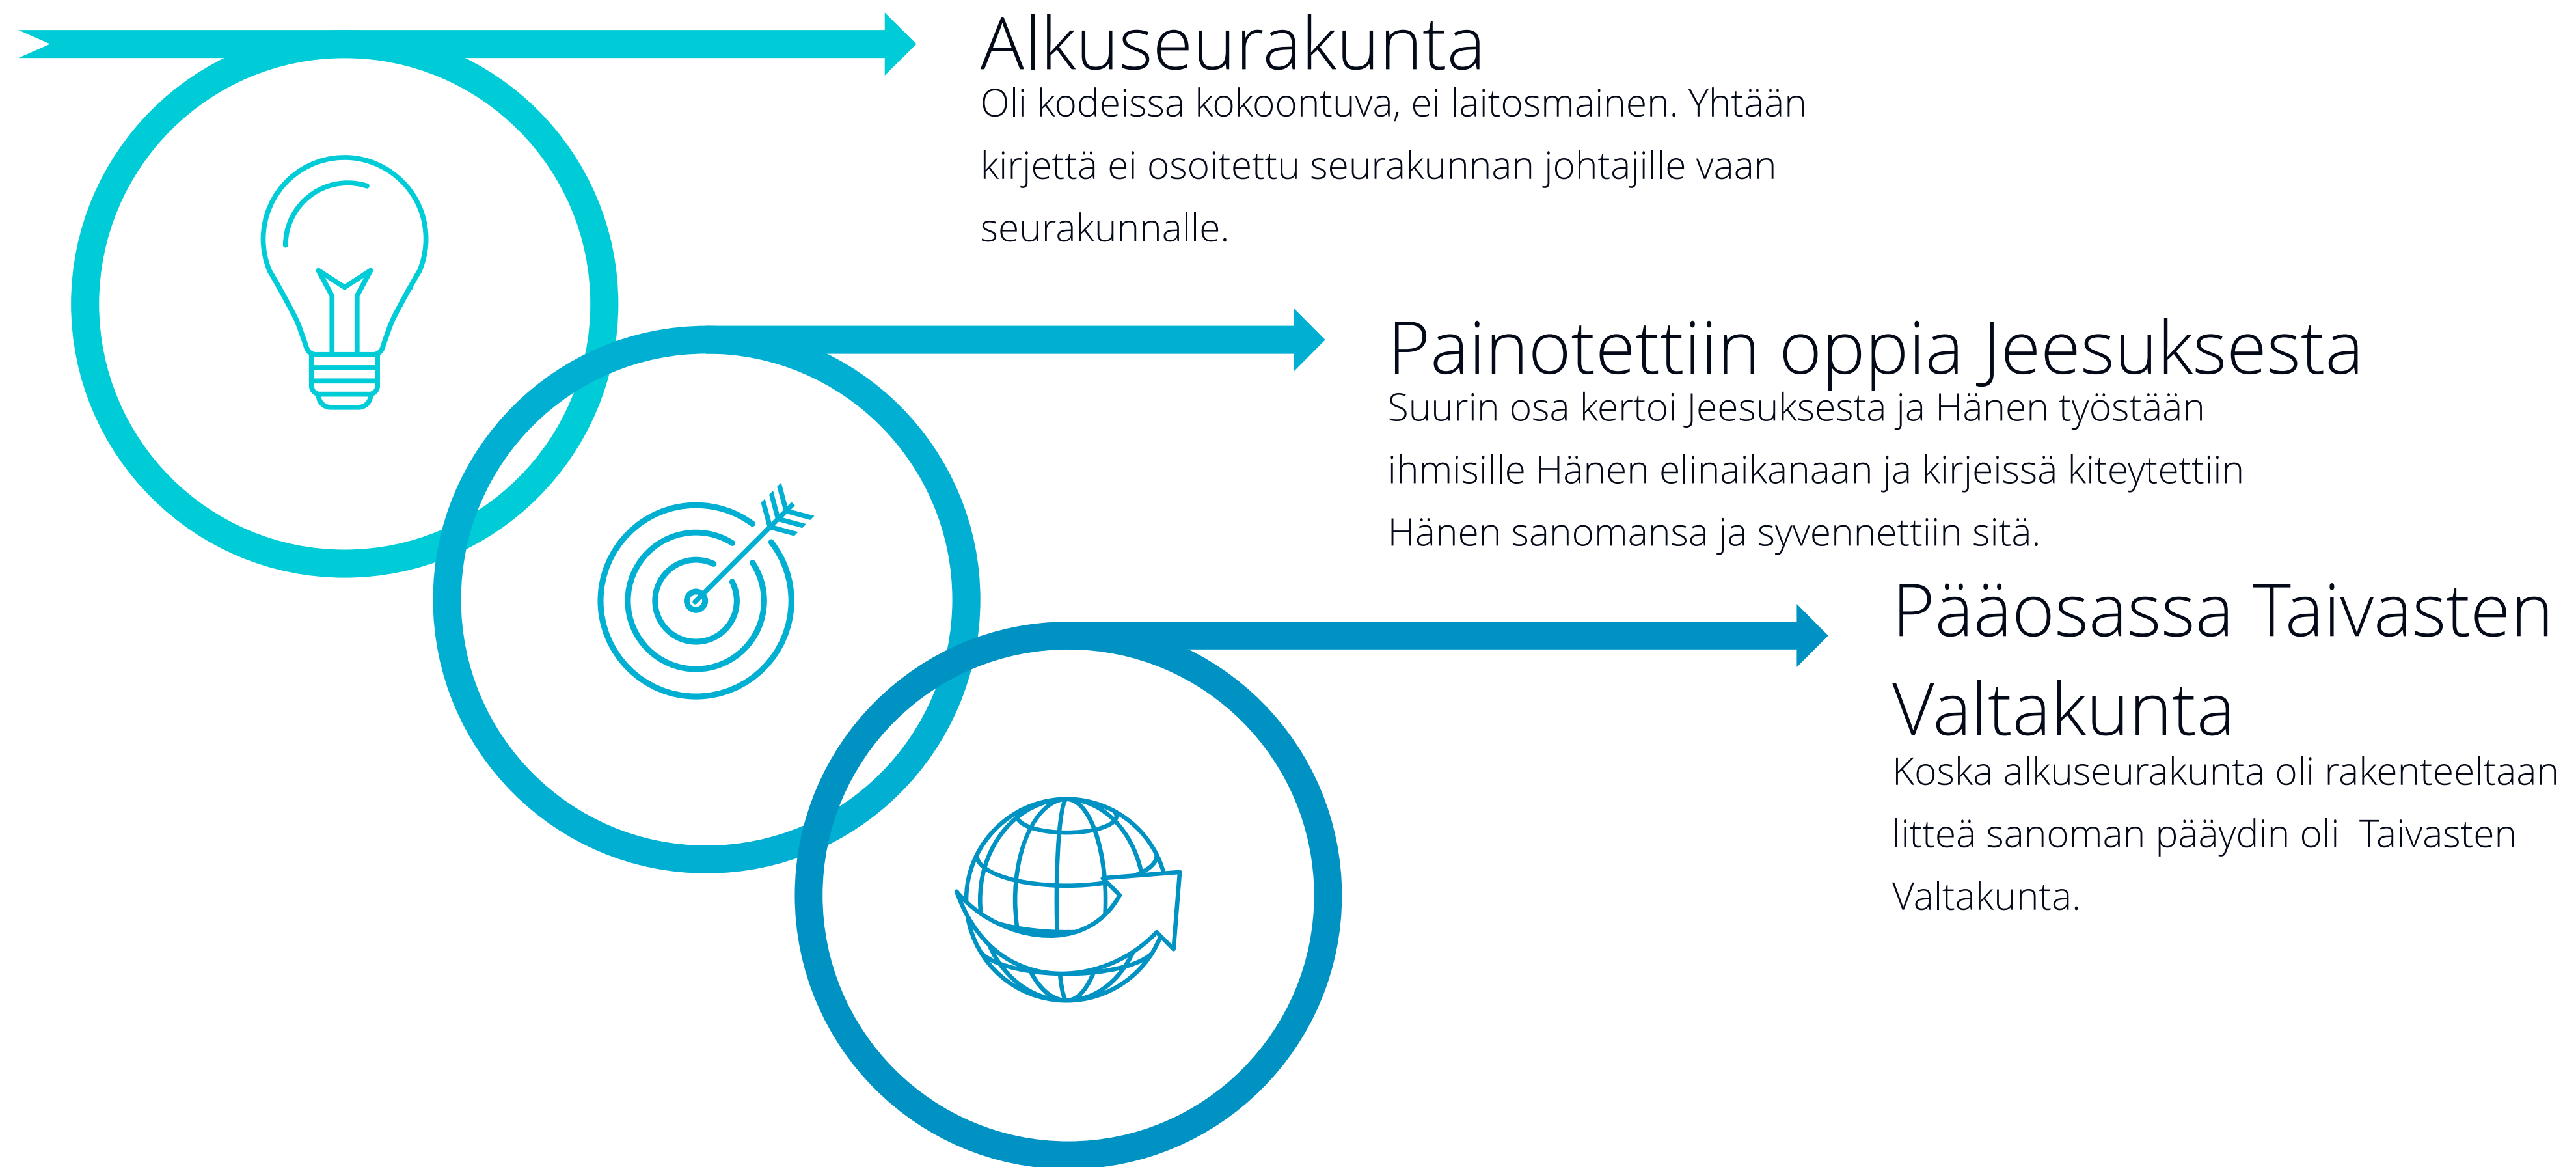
Alkuseurakunta
Oli kodeissa kokoontuva, ei laitosmainen. Yhtään kirjettä ei osoitettu seurakunnan johtajille vaan seurakunnalle.

Painotettiin oppia Jeesuksesta
Suurin osa kertoi Jeesuksesta ja Hänen työstään ihmisille Hänen elinaikanaan ja kirjeissä kiteytettiin Hänen sanomansa ja syvennettiin sitä.

Pääosassa Taivasten Valtakunta
Koska alkuseurakunta oli rakenteeltaan litteä sanoman päädyin oli Taivasten Valtakunta.